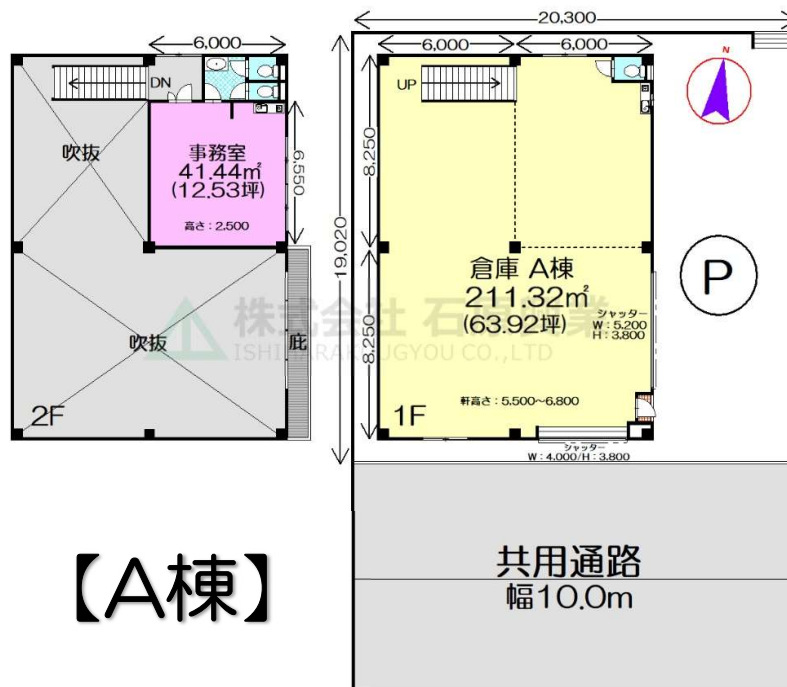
6,000

DN

吹抜

事務室
41.44㎡
(12.53坪)

高さ：2,500

6,550

吹抜

庇

2F

20,300

6,000

6,000

N

UP

8,250

19,020

倉庫 A棟
211.32㎡
(63.92坪)

シャッター
W：5,200
H：3,800

P

8,250

株式会社 石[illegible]業
ISHI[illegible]RA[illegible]UGYOU CO.,LTD

1F

軒高さ：5,500~6,800

シャッター
W：4,000/H：3,800

【A棟】

共用通路
幅10.0m